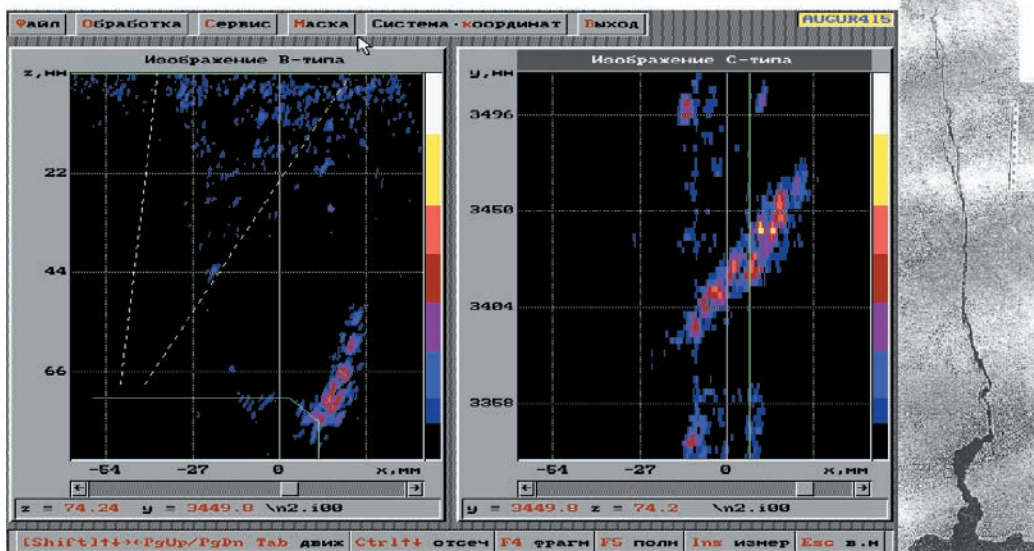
Файл Обработка Сервис Маска Система координат Выход AUGUR415

Изображение В-типа

z, мм

22

44

66

-54 -27 0 x, мм

z = 74.24 y = 3449.8 \n2.i00

Изображение С-типа

y, мм

3496

3450

3404

3358

-54 -27 0 x, мм

y = 3449.8 z = 74.2 \n2.i00

[Shift]↑↓←→PgUp/PgDn Tab движ Ctrl↑↓ отсеч F4 фрагм F5 полн Ins измер Esc в.м